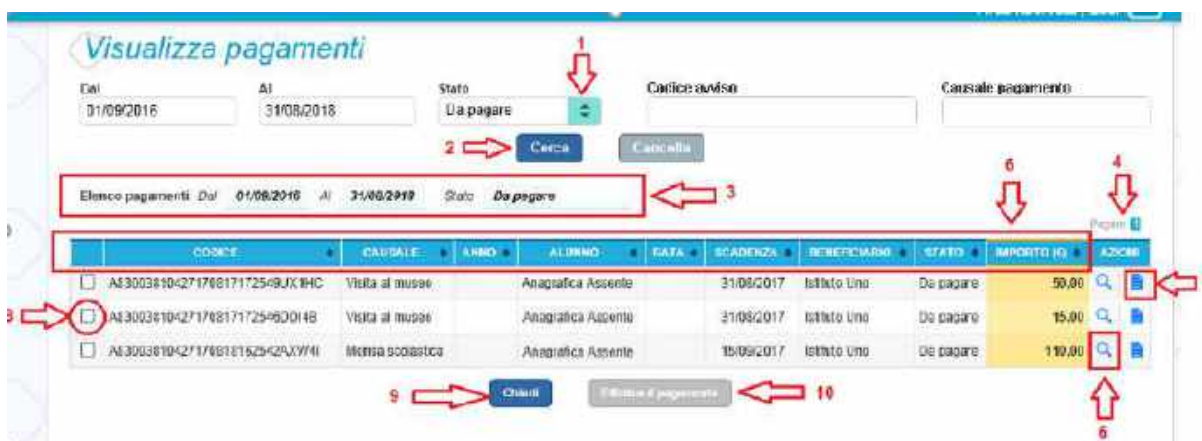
Visualizza pagamenti

Dal
01/09/2016

Al
31/08/2018

Stato
Da pagare

1

Codice avviso

Causale pagamento

2

Cerca

Cancella

Elenco pagamenti Dal 01/09/2016 Al 31/08/2018 Stato Da pagare

3

6

4

Paga

| | CODICE | CAUSALE | ANNO | ALUNNO | DATA | SCADENZA | BENEFICIARIO | STATO | IMPORTO (€) | AZIONI |
|---|---|---|---|---|---|---|---|---|---|---|
| ☐ | AI3003810427176817172549UX1HC | Visita al museo | | Anagrafica Assente | | 31/08/2017 | Istituto Uno | Da pagare | 50,00 | |
| ☐ | AI3003810427176817172546DOI4B | Visita al museo | | Anagrafica Assente | | 31/08/2017 | Istituto Uno | Da pagare | 15,00 | |
| ☐ | AI30038104271768181625426JXYf4I | Mensa scolastica | | Anagrafica Assente | | 15/09/2017 | Istituto Uno | Da pagare | 110,00 | |

8

9

Chiudi

Effettua il pagamento

10

6